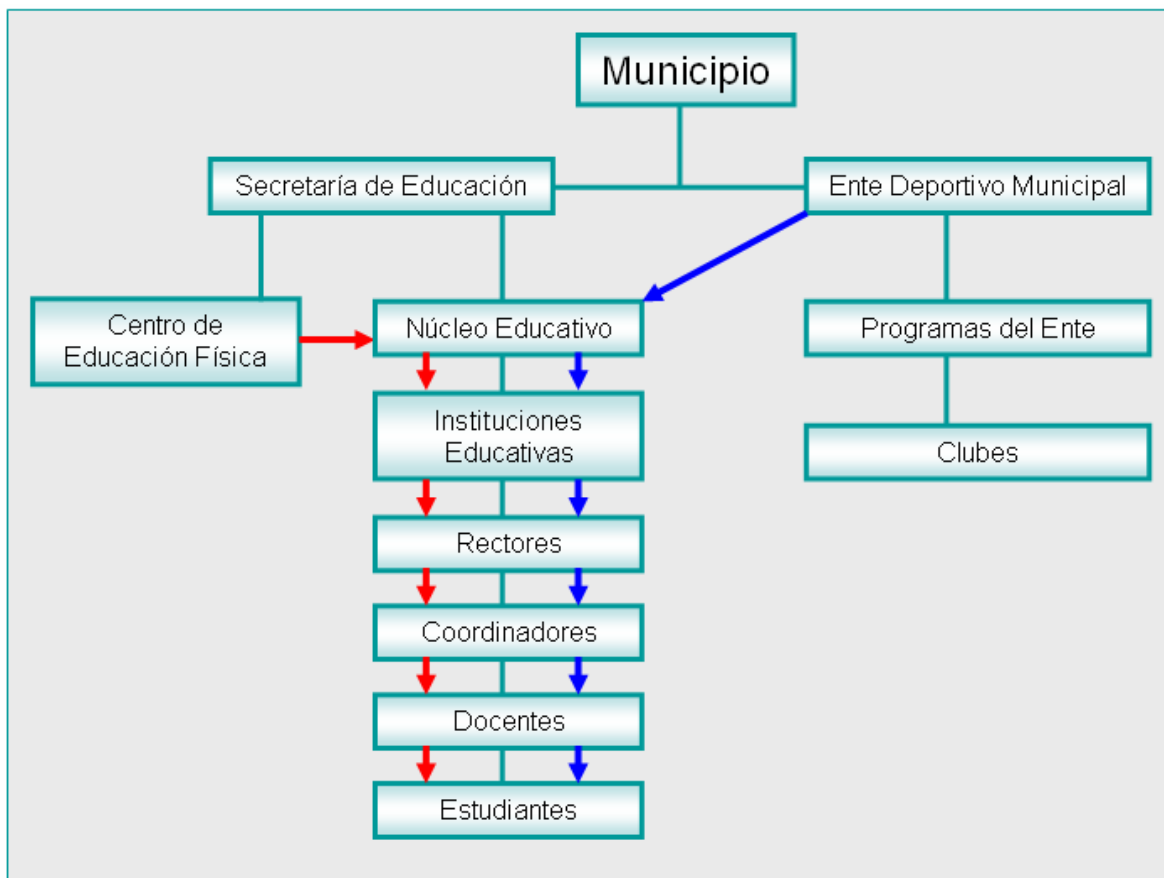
Municipio

Secretaría de Educación

Ente Deportivo Municipal

Centro de Educación Física

Núcleo Educativo

Programas del Ente

Instituciones Educativas

Clubes

Rectores

Coordinadores

Docentes

Estudiantes